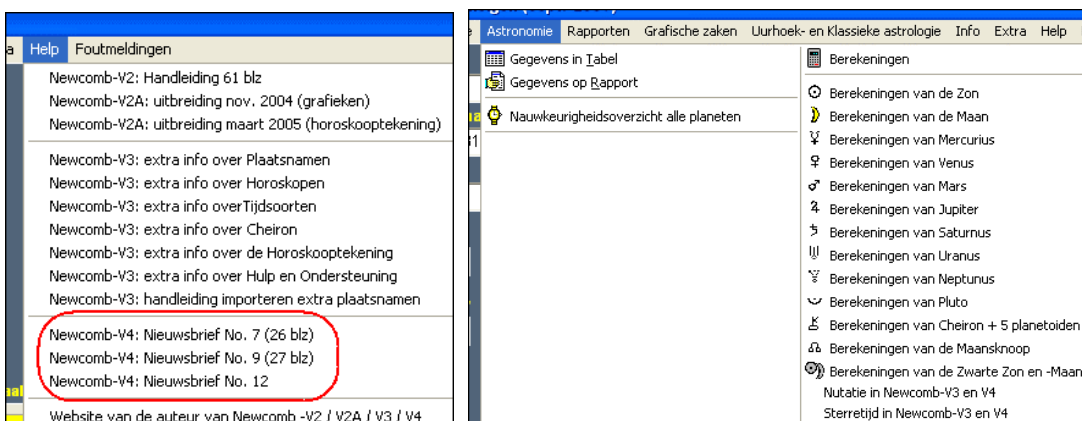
a Help Foutmeldingen

Newcomb-V2: Handleiding 61 blz
Newcomb-V2A: uitbreiding nov. 2004 (grafieken)
Newcomb-V2A: uitbreiding maart 2005 (horoskooptekening)

Newcomb-V3: extra info over Plaatsnamen
Newcomb-V3: extra info over Horoskopen
Newcomb-V3: extra info overTijdsoorten
Newcomb-V3: extra info over Cheiron
Newcomb-V3: extra info over de Horoskooptekening
Newcomb-V3: extra info over Hulp en Ondersteuning
Newcomb-V3: handleiding importeren extra plaatsnamen

Newcomb-V4: Nieuwsbrief No. 7 (26 blz)
Newcomb-V4: Nieuwsbrief No. 9 (27 blz)
Newcomb-V4: Nieuwsbrief No. 12

Website van de auteur van Newcomb -V2 / V2A / V3 / V4

Astronomie Rapporten Grafische zaken Uurhoek- en Klassieke astrologie Info Extra Help

Gegevens in Tabel
Gegevens op Rapport

Nauwkeurigheidsoverzicht alle planeten

Berekeningen

Berekeningen van de Zon
Berekeningen van de Maan
Berekeningen van Mercurius
Berekeningen van Venus
Berekeningen van Mars
Berekeningen van Jupiter
Berekeningen van Saturnus
Berekeningen van Uranus
Berekeningen van Neptunus
Berekeningen van Pluto
Berekeningen van Cheiron + 5 planetoiden
Berekeningen van de Maansknoop
Berekeningen van de Zwarte Zon en -Maan
Nutatie in Newcomb-V3 en V4
Sterretijd in Newcomb-V3 en V4